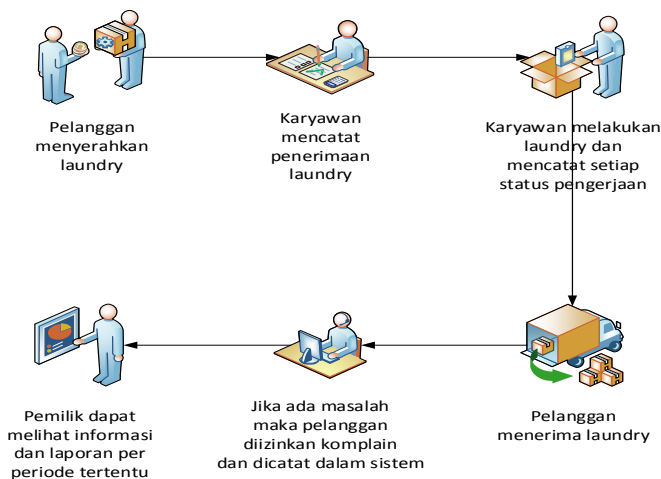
Pelanggan menyerahkan laundry

Karyawan mencatat penerimaan laundry

Karyawan melakukan laundry dan mencatat setiap status pengerjaan

Pelanggan menerima laundry

Jika ada masalah maka pelanggan diizinkan komplain dan dicatat dalam sistem

Pemilik dapat melihat informasi dan laporan per periode tertentu